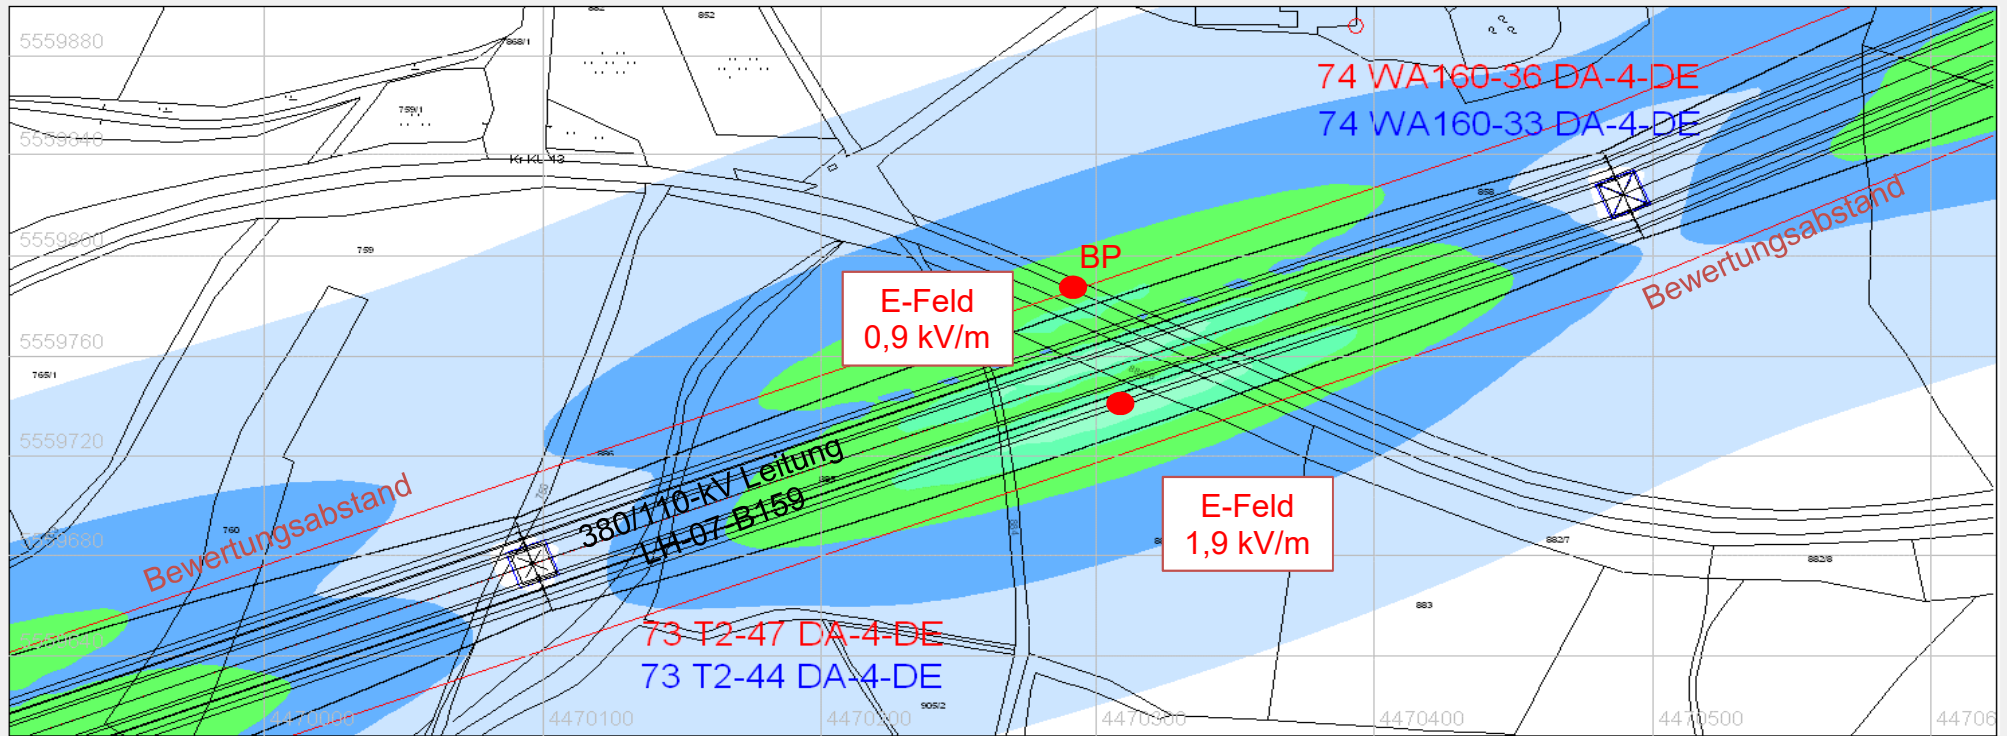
5559880
5559840
5559800
5559760
5559720
5559680
862
852
868/1
759/1
Kr KL 43
759
765/1
760
74 WA160-36 DA-4-DE
74 WA160-33 DA-4-DE
BP
E-Feld
0,9 kV/m
Bewertungsabstand
Bewertungsabstand
380/110-kV Leitung
LH-07-B159
E-Feld
1,9 kV/m
882/7
882/8
883
73 T2-47 DA-4-DE
73 T2-44 DA-4-DE
905/2
4470000
4470100
4470200
4470300
4470400
4470500
44706